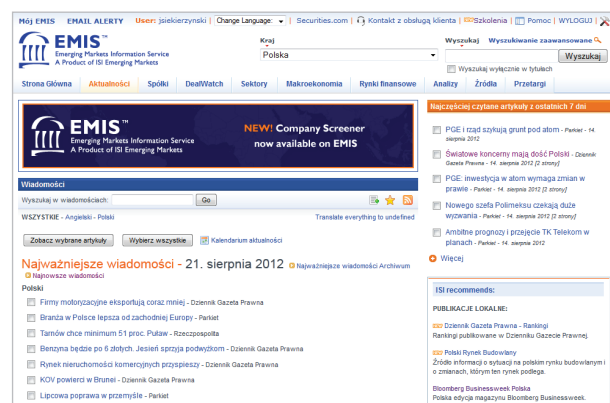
Mój EMIS EMAIL ALERTY User: jsiekierzynski | Change Language: | Securities.com | Kontakt z obsługą klienta | Szkolenia | Pomoc | WYLOGUJ

EMIS™ Emerging Markets Information Service A Product of ISI Emerging Markets

Kraj
Polska

Wyszukaj Wyszukiwanie zaawansowane
Wyszukaj
Wyszukaj wyłącznie w tytułach

Strona Główna | Aktualności | Spółki | DealWatch | Sektory | Makroekonomia | Rynki finansowe | Analizy | Źródła | Przetargi

EMIS™ Emerging Markets Information Service A Product of ISI Emerging Markets
NEW! Company Screener now available on EMIS

Wiadomości

Wyszukaj w wiadomościach: Go

WSZYSTKIE - Angielski - Polski

Translate everything to undefined

Zobacz wybrane artykuły | Wybierz wszystkie | Kalendarium aktualności

Najważniejsze wiadomości - 21. sierpnia 2012
Najważniejsze wiadomości Archiwum
Najnowsze wiadomości

Polski

Firmy motoryzacyjne eksportują coraz mniej - Dziennik Gazeta Prawna
Branża w Polsce lepsza od zachodniej Europy - Parkiet
Tarnów chce minimum 51 proc. Puław - Rzeczpospolita
Benzyna będzie po 6 złotych. Jesień sprzyja podwyżkom - Dziennik Gazeta Prawna
Rynek nieruchomości komercyjnych przyspieszy - Dziennik Gazeta Prawna
KOV powierci w Brunei - Dziennik Gazeta Prawna
Lipcowa poprawa w przemyśle - Parkiet

Najczęściej czytane artykuły z ostatnich 7 dni

PGE i rząd szykują grunt pod atom - Parkiet - 14. sierpnia 2012
Światowe koncerny mają dość Polski - Dziennik Gazeta Prawna - 14. sierpnia 2012 [2 strony]
PGE: inwestycja w atom wymaga zmian w prawie - Parkiet - 14. sierpnia 2012 [2 strony]
Nowego szefa Polimeksu czekają duże wyzwania - Parkiet - 14. sierpnia 2012 [2 strony]
Ambitne prognozy i przejęcie TK Telekom w planach - Parkiet - 14. sierpnia 2012
Więcej

ISI recommends:

PUBLIKACJE LOKALNE:

Dziennik Gazeta Prawna - Rankingi
Rankingi publikowane w Dzienniku Gazecie Prawnej.

Polski Rynek Budowlany
Źródło informacji o sytuacji na polskim rynku budowlanym i o zmianach, którym ten rynek podlega.

Bloomberg Businessweek Polska
Polska edycja magazynu Bloomberg Businessweek.